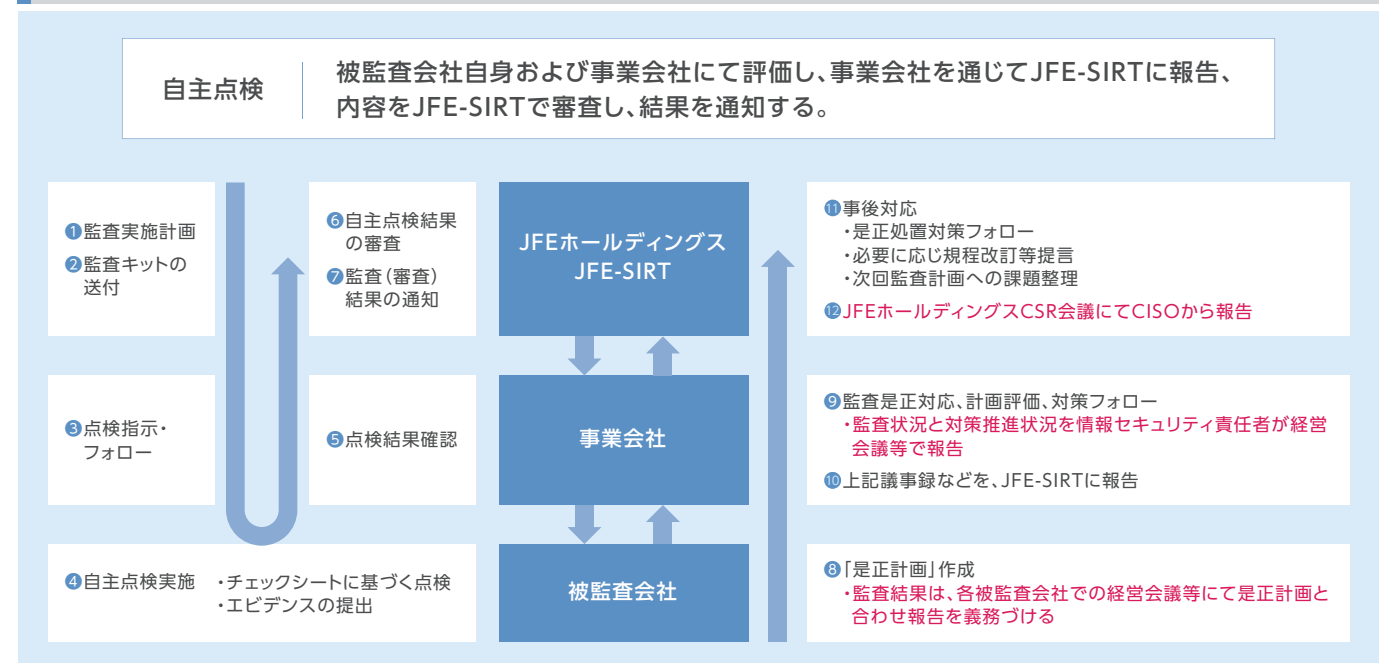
自主点検

被監査会社自身および事業会社にて評価し、事業会社を通じてJFE-SIRTに報告、内容をJFE-SIRTで審査し、結果を通知する。

❶監査実施計画
❷監査キットの送付

❻自主点検結果の審査
❼監査(審査)結果の通知

JFEホールディングス
JFE-SIRT

⓫事後対応
・是正処置対策フォロー
・必要に応じ規程改訂等提言
・次回監査計画への課題整理
⓬JFEホールディングスCSR会議にてCISOから報告

❸点検指示・フォロー

❺点検結果確認

事業会社

❾監査是正対応、計画評価、対策フォロー
・監査状況と対策推進状況を情報セキュリティ責任者が経営会議等で報告
❿上記議事録などを、JFE-SIRTに報告

❹自主点検実施
・チェックシートに基づく点検
・エビデンスの提出

被監査会社

❽「是正計画」作成
・監査結果は、各被監査会社での経営会議等にて是正計画と合わせ報告を義務づける